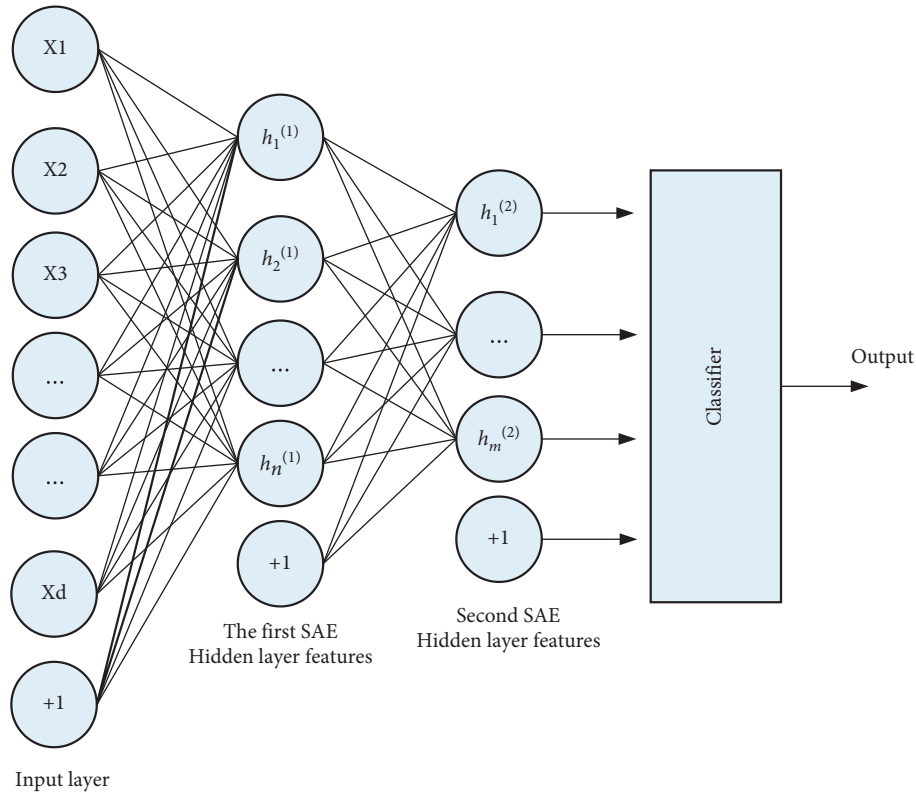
X1

X2

X3

...

...

Xd

+1

Input layer

$h_1^{(1)}$

$h_2^{(1)}$

...

$h_n^{(1)}$

+1

The first SAE
Hidden layer features

$h_1^{(2)}$

...

$h_m^{(2)}$

+1

Second SAE
Hidden layer features

Classifier

Output